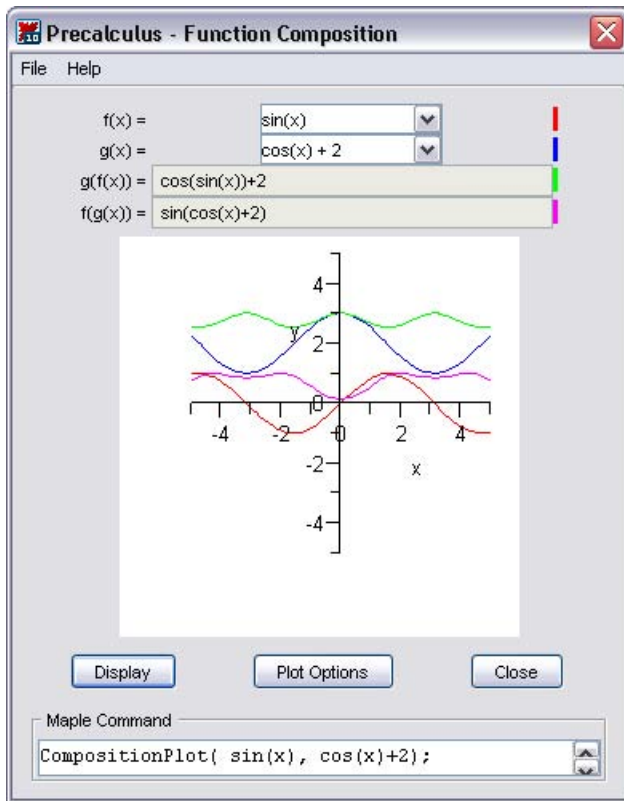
Precalculus - Function Composition

File Help

f(x) = sin(x)
g(x) = cos(x) + 2
g(f(x)) = cos(sin(x))+2
f(g(x)) = sin(cos(x)+2)

4
y
2
0
-4 -2 0 2 4
-2
x
-4

Display
Plot Options
Close

Maple Command
CompositionPlot( sin(x), cos(x)+2);